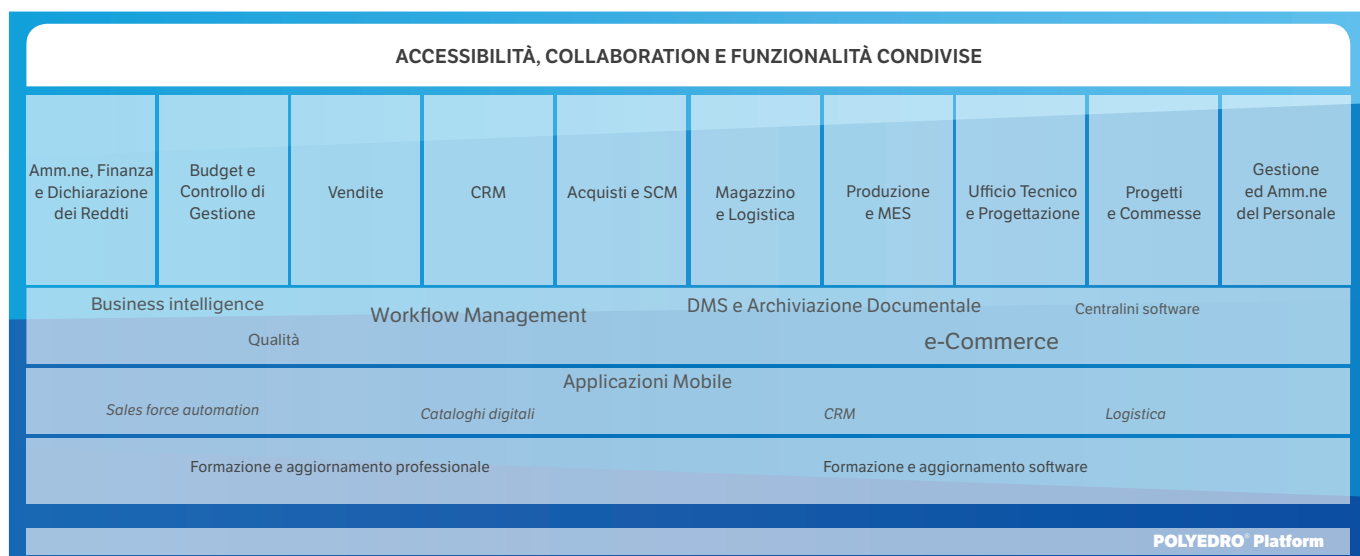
ACCESSIBILITÀ, COLLABORATION E FUNZIONALITÀ CONDIVISE

| Amm.ne, Finanza e Dichiarazione dei Reddti | Budget e Controllo di Gestione | Vendite | CRM | Acquisti e SCM | Magazzino e Logistica | Produzione e MES | Ufficio Tecnico e Progettazione | Progetti e Commesse | Gestione ed Amm.ne del Personale |
|---|---|---|---|---|---|---|---|---|---|

Business intelligence
Workflow Management
DMS e Archiviazione Documentale
Centralini software
Qualità
e-Commerce

Applicazioni Mobile
Sales force automation
Cataloghi digitali
CRM
Logistica

Formazione e aggiornamento professionale
Formazione e aggiornamento software

POLYEDRO® Platform